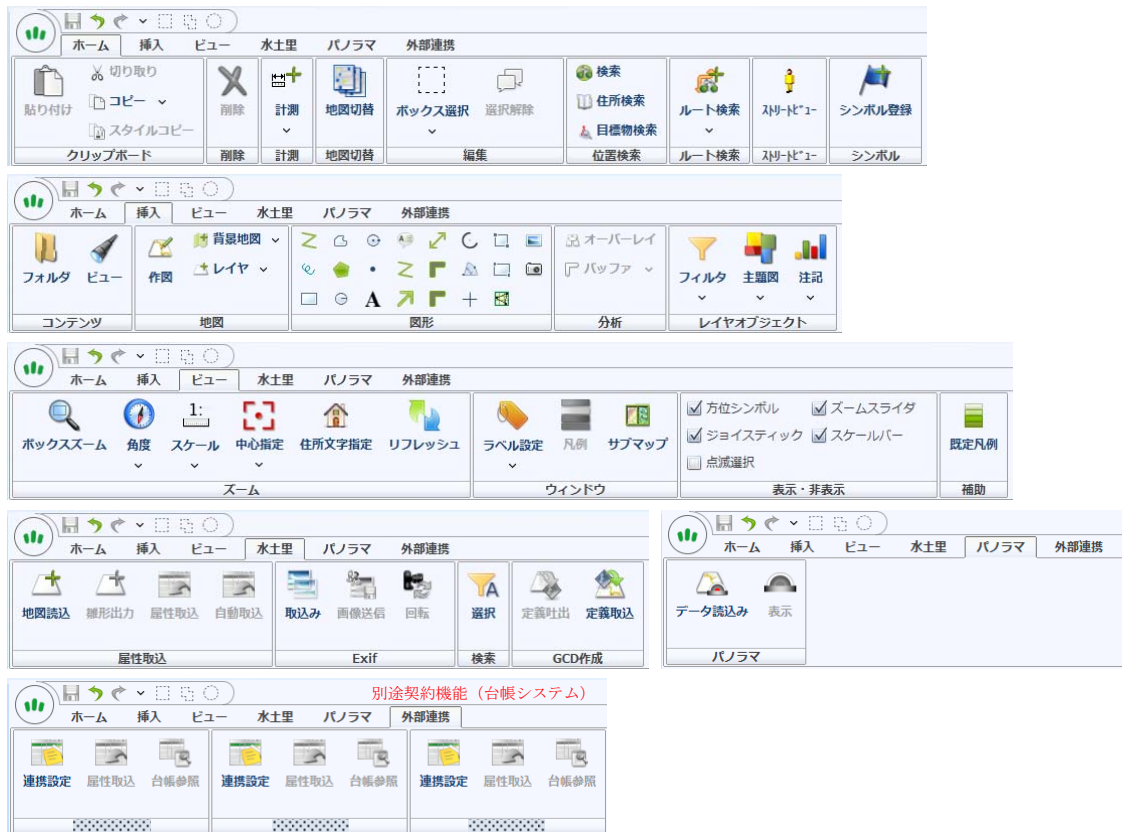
ホーム 挿入 ビュー 水土里 パノラマ 外部連携

貼り付け
切り取り
コピー
スタイルコピー
クリップボード
削除
削除
計測
計測
地図切替
地図切替
ボックス選択
選択解除
編集
検索
住所検索
目標物検索
位置検索
ルート検索
ルート検索
ｽﾄﾘｰﾄﾋﾞｭｰ
ｽﾄﾘｰﾄﾋﾞｭｰ
シンボル登録
シンボル

ホーム 挿入 ビュー 水土里 パノラマ 外部連携

フォルダ
ビュー
コンテンツ
作図
背景地図
レイヤ
地図
A
図形
オーバーレイ
バッファ
分析
フィルタ
主題図
注記
レイヤオブジェクト

ホーム 挿入 ビュー 水土里 パノラマ 外部連携

ボックスズーム
角度
1:
スケール
中心指定
住所文字指定
リフレッシュ
ズーム
ラベル設定
凡例
サブマップ
ウィンドウ
方位シンボル
ズームスライダ
ジョイスティック
スケールバー
点滅選択
表示・非表示
既定凡例
補助

ホーム 挿入 ビュー 水土里 パノラマ 外部連携

地図読込
雛形出力
属性取込
自動取込
属性取込
取込み
画像送信
回転
Exif
選択
検索
定義吐出
定義取込
GCD作成

ホーム 挿入 ビュー 水土里 パノラマ 外部連携

データ読込み
表示
パノラマ

別途契約機能（台帳システム）
ホーム 挿入 ビュー 水土里 パノラマ 外部連携

連携設定
属性取込
台帳参照
連携設定
属性取込
台帳参照
連携設定
属性取込
台帳参照